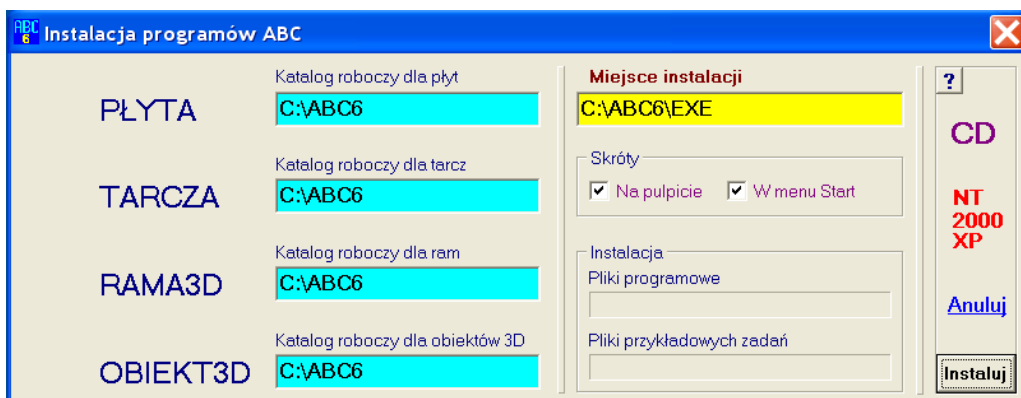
ABC 6 Instalacja programów ABC

PŁYTA
Katalog roboczy dla płyt
C:\ABC6

TARCZA
Katalog roboczy dla tarcz
C:\ABC6

RAMA3D
Katalog roboczy dla ram
C:\ABC6

OBIEKT3D
Katalog roboczy dla obiektów 3D
C:\ABC6

Miejsce instalacji
C:\ABC6\EXE

Skróty
Na pulpicie
W menu Start

Instalacja
Pliki programowe

Pliki przykładowych zadań

?

CD

NT
2000
XP

Anuluj

Instaluj